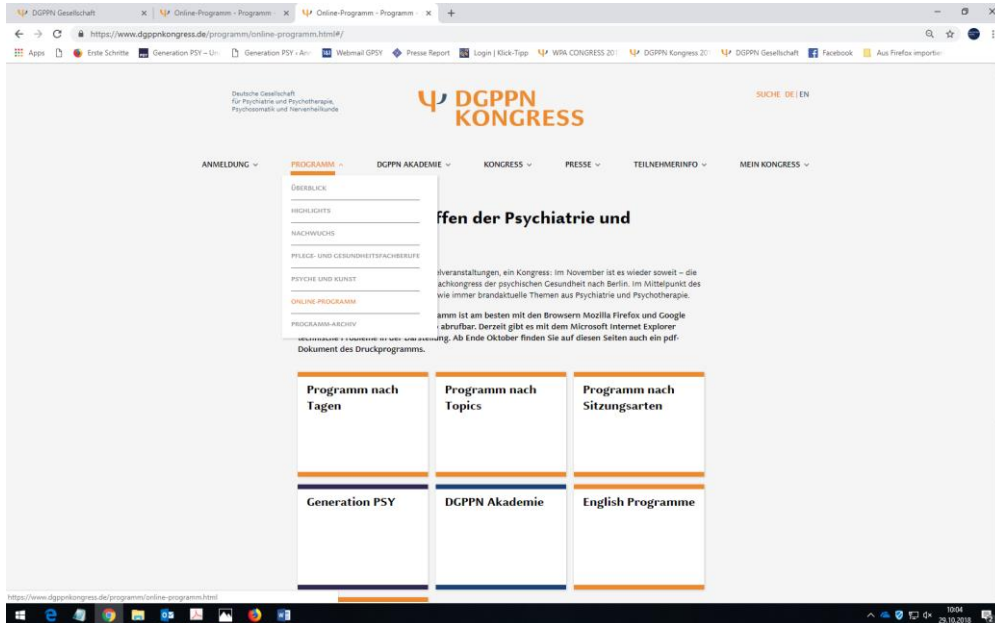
DGPPN Gesellschaft × Online-Programm - Programm × Online-Programm - Programm × +

https://www.dgppnkongress.de/programm/online-programm.html#/

Apps Erste Schritte Generation PSY – Un Generation PSY › Anr Webmail GPSY Presse Report Login | Klick-Tipp WPA CONGRESS 201 DGPPN Kongress 20 DGPPN Gesellschaft Facebook Aus Firefox importier

Deutsche Gesellschaft für Psychiatrie und Psychotherapie, Psychosomatik und Nervenheilkunde

DGPPN KONGRESS

SUCHE DE | EN

ANMELDUNG PROGRAMM DGPPN AKADEMIE KONGRESS PRESSE TEILNEHMERINFO MEIN KONGRESS

ÜBERBLICK
HIGHLIGHTS
NACHWUCHS
PFLEGE- UND GESUNDHEITSFACHBERUFE
PSYCHE UND KUNST
ONLINE-PROGRAMM
PROGRAMM-ARCHIV

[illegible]ffen der Psychiatrie und

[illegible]elveranstaltungen, ein Kongress: Im November ist es wieder soweit – die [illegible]achkongress der psychischen Gesundheit nach Berlin. Im Mittelpunkt des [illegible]wie immer brandaktuelle Themen aus Psychiatrie und Psychotherapie.

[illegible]amm ist am besten mit den Browsern Mozilla Firefox und Google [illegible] abrufbar. Derzeit gibt es mit dem Microsoft Internet Explorer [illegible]ung. Ab Ende Oktober finden Sie auf diesen Seiten auch ein pdf-Dokument des Druckprogramms.

Programm nach Tagen

Programm nach Topics

Programm nach Sitzungsarten

Generation PSY

DGPPN Akademie

English Programme

https://www.dgppnkongress.de/programm/online-programm.html

10:04
29.10.2018